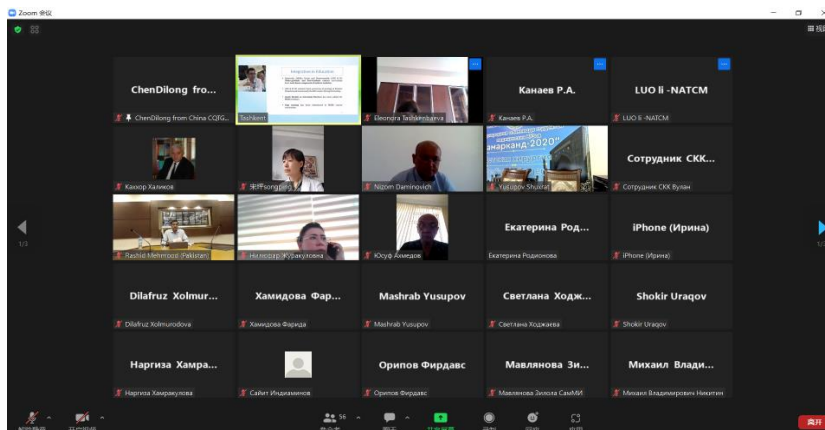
Zoom 会议

ChenDilong fro...
ChenDilong from China CQFG...

Integration in Education
Tashkent

Eleonora Tashkenbaeva

Канаев Р.А.
Канаев Р.А.

LUO li -NATCM
LUO li -NATCM

Кахор Халиков

宋坪songping

Nizom Daminovich

марканд-2020
Yusupov Shuxrat

Сотрудник СКК...
Сотрудник СКК Вузан

Rashid Mehmood (Pakistan)

Нилуфар Журакулова

Юсуф Ахмедов

Екатерина Род...
Екатерина Родионова

iPhone (Ирина)
iPhone (Ирина)

Dilafruz Xolmur...
Dilafruz Xolmurodova

Хамидова Фар...
Хамидова Фарида

Mashrab Yusupov
Mashrab Yusupov

Светлана Ходж...
Светлана Ходжаева

Shokir Uraqov
Shokir Uraqov

Наргиза Хамра...
Наргиза Хамракулова

Сайит Индиаминов

Орипов Фирдавс
Орипов Фирдавс

Мавлянова Зи...
Мавлянова Зилола СамМИ

Михаил Влади...
Михаил Владимирович Никитин

1/3
1/3

56

离开